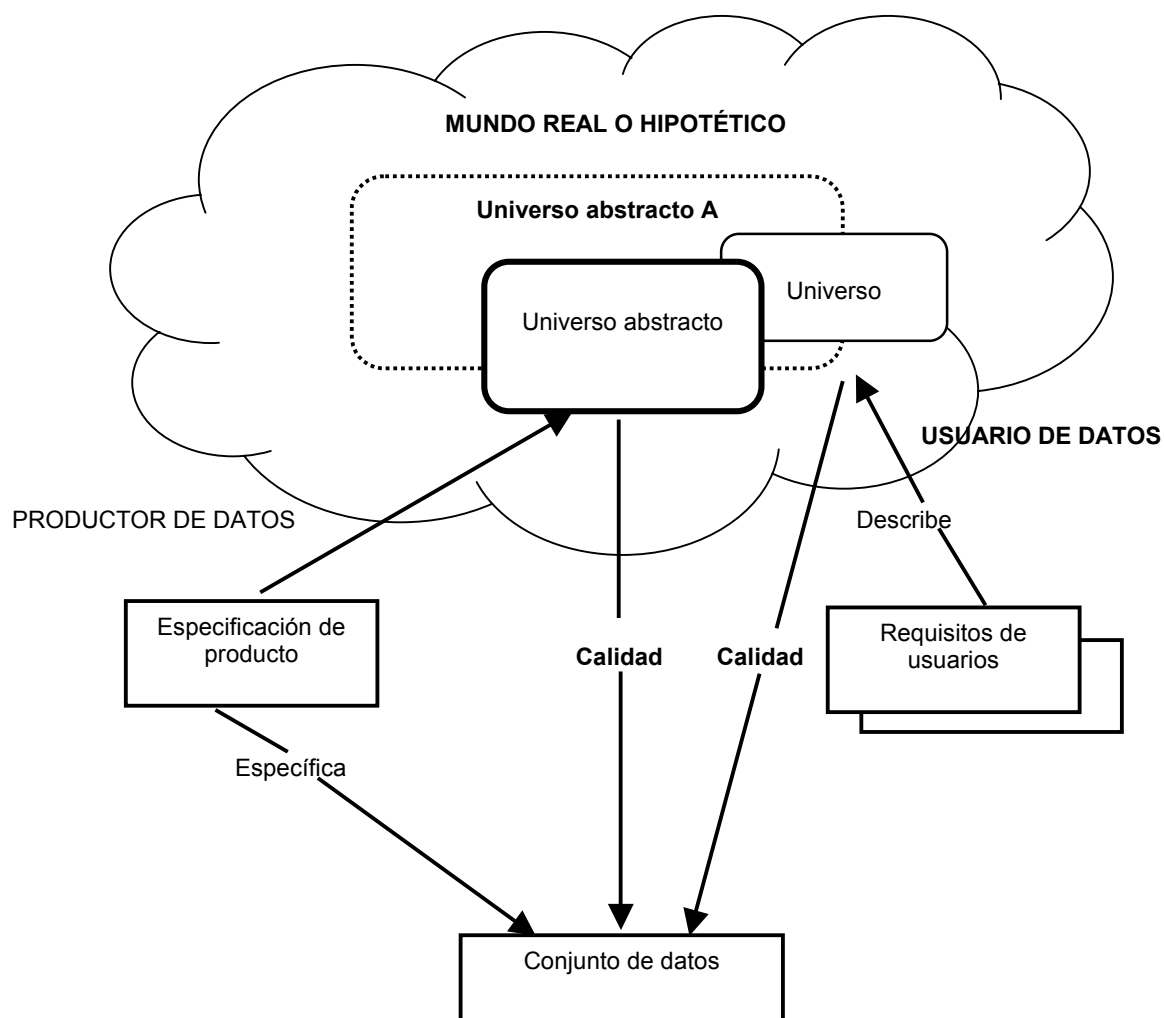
MUNDO REAL O HIPOTÉTICO

Universo abstracto A

Universo

Universo abstracto

USUARIO DE DATOS

PRODUCTOR DE DATOS

Describe

Especificación de producto

Calidad

Calidad

Requisitos de usuarios

Específica

Conjunto de datos